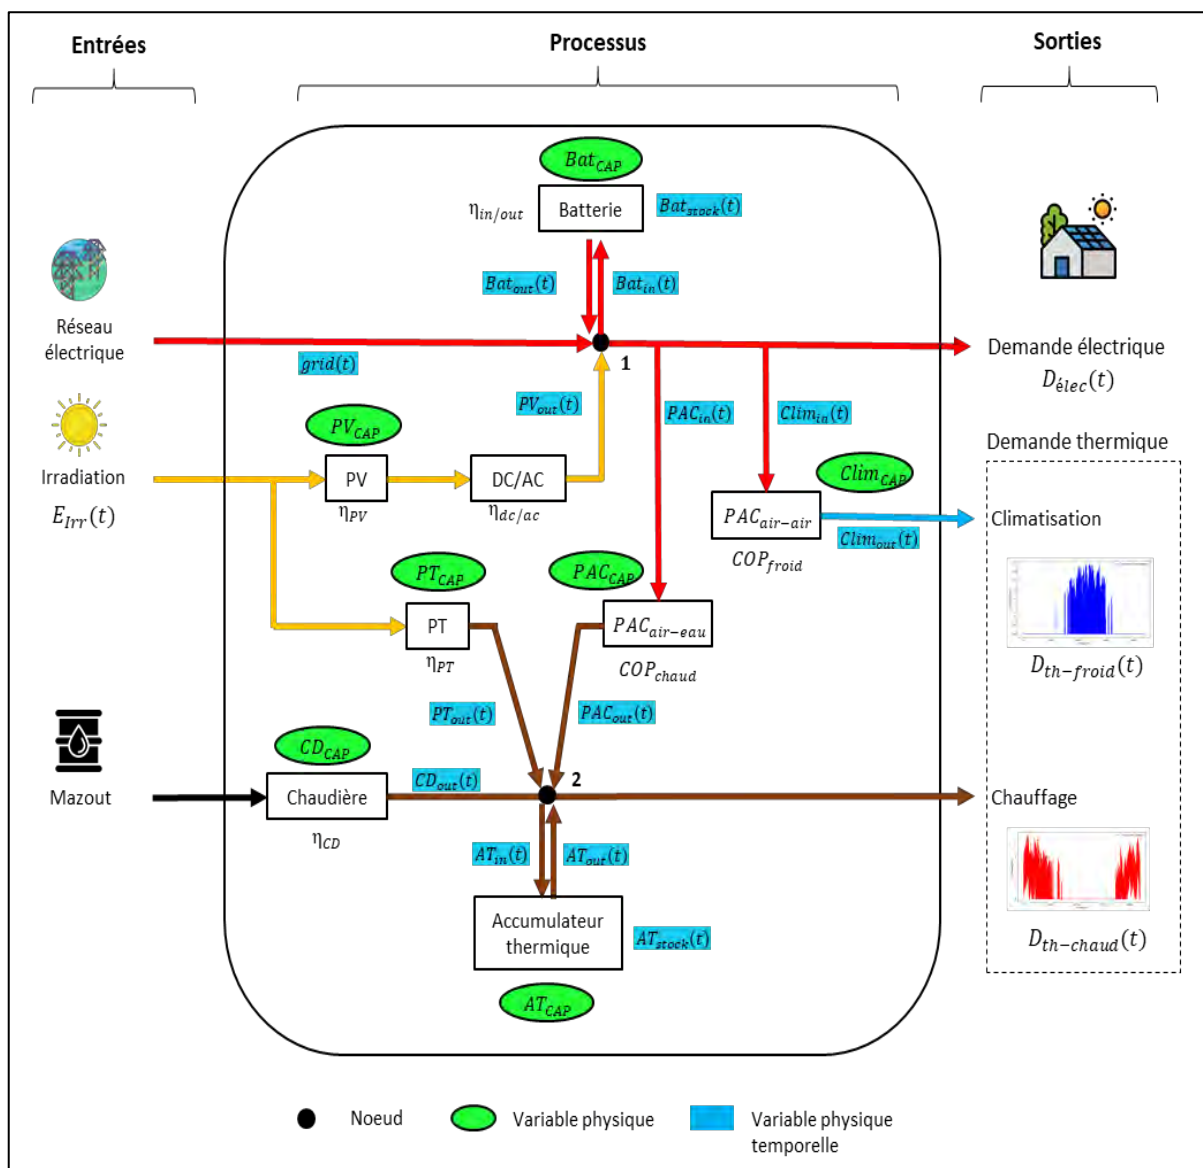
Entrées

Processus

Sorties

$Bat_{CAP}$

$\eta_{in/out}$ Batterie $Bat_{stock}(t)$

$Bat_{out}(t)$ $Bat_{in}(t)$

Réseau électrique

$grid(t)$

1

Demande électrique $D_{élec}(t)$

$PV_{out}(t)$

$PAC_{in}(t)$

$Clim_{in}(t)$

Demande thermique

$PV_{CAP}$

Irradiation $E_{Irr}(t)$

PV $\eta_{PV}$

DC/AC $\eta_{dc/ac}$

$Clim_{CAP}$

$PAC_{air-air}$ $COP_{froid}$

$Clim_{out}(t)$

Climatisation

$PT_{CAP}$

$PAC_{CAP}$

PT $\eta_{PT}$

$PAC_{air-eau}$ $COP_{chaud}$

$D_{th-froid}(t)$

$PT_{out}(t)$

$PAC_{out}(t)$

$CD_{CAP}$

Mazout

Chaudière $\eta_{CD}$

$CD_{out}(t)$

2

Chauffage

$AT_{in}(t)$ $AT_{out}(t)$

Accumulateur thermique $AT_{stock}(t)$

$AT_{CAP}$

$D_{th-chaud}(t)$

Noeud

Variable physique

Variable physique temporelle